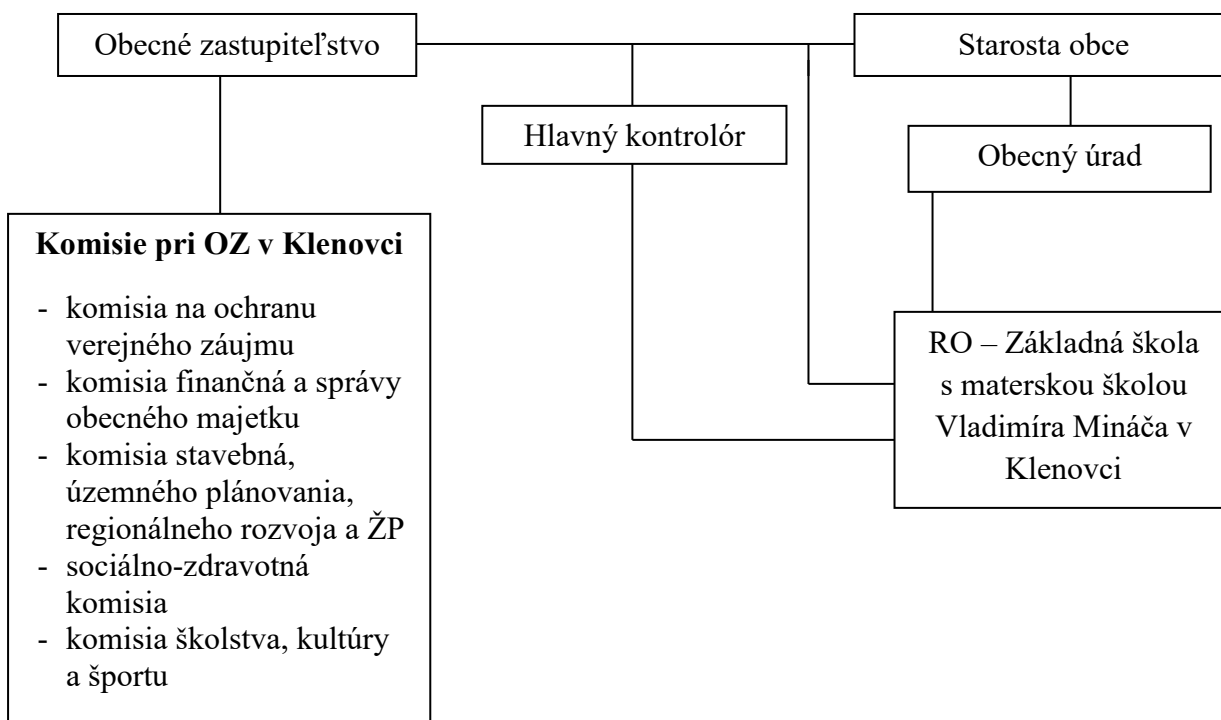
Obecné zastupiteľstvo

Starosta obce

Hlavný kontrolór

Obecný úrad

**Komisie pri OZ v Klenovci**

- komisia na ochranu verejného záujmu
- komisia finančná a správy obecného majetku
- komisia stavebná, územného plánovania, regionálneho rozvoja a ŽP
- sociálno-zdravotná komisia
- komisia školstva, kultúry a športu

RO – Základná škola s materskou školou Vladimíra Mináča v Klenovci